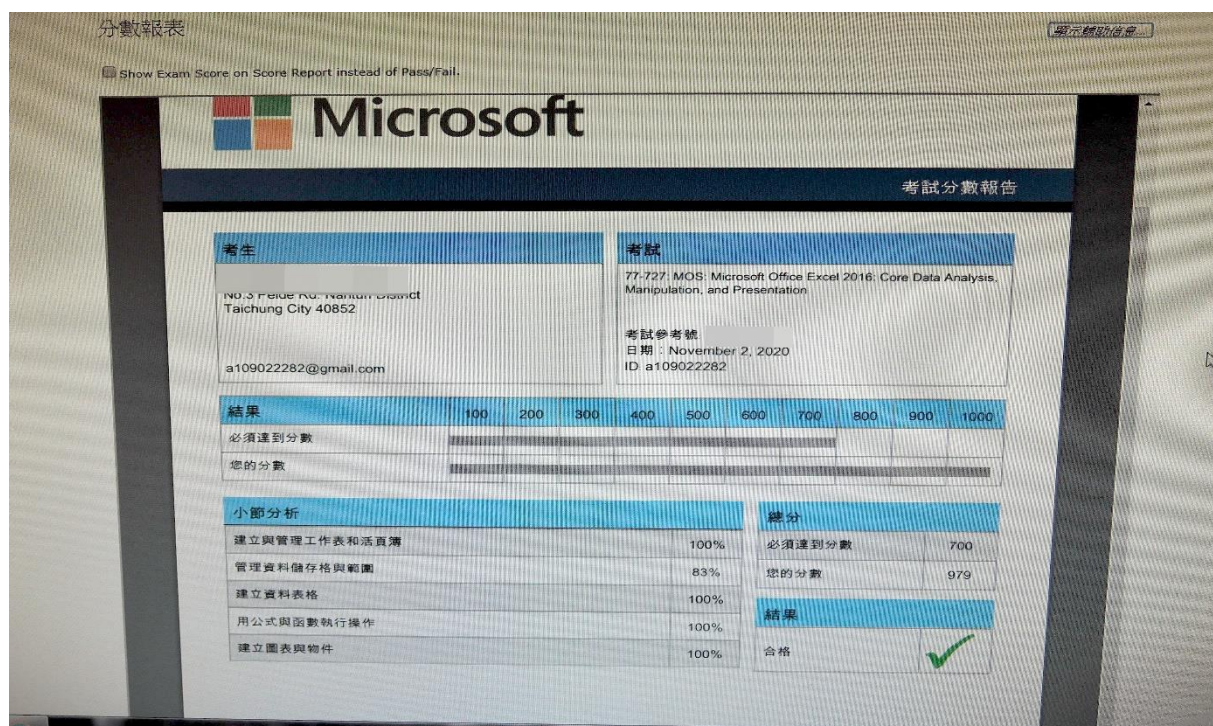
分數報表

顯示輔助信息...

Show Exam Score on Score Report instead of Pass/Fail.

Microsoft

考試分數報告

考生

No.3 Feide Rd. Nantun District
Taichung City 40852

a109022282@gmail.com

考試

77-727: MOS: Microsoft Office Excel 2016: Core Data Analysis, Manipulation, and Presentation

考試參考號
日期：November 2, 2020
ID a109022282

| 結果 | 100 | 200 | 300 | 400 | 500 | 600 | 700 | 800 | 900 | 1000 |
|---|---|---|---|---|---|---|---|---|---|---|
| 必須達到分數 | | | | | | | | | | |
| 您的分數 | | | | | | | | | | |

| 小節分析 | |
|---|---|
| 建立與管理工作表和活頁簿 | 100% |
| 管理資料儲存格與範圍 | 83% |
| 建立資料表格 | 100% |
| 用公式與函數執行操作 | 100% |
| 建立圖表與物件 | 100% |

| 總分 | |
|---|---|
| 必須達到分數 | 700 |
| 您的分數 | 979 |

結果

合格